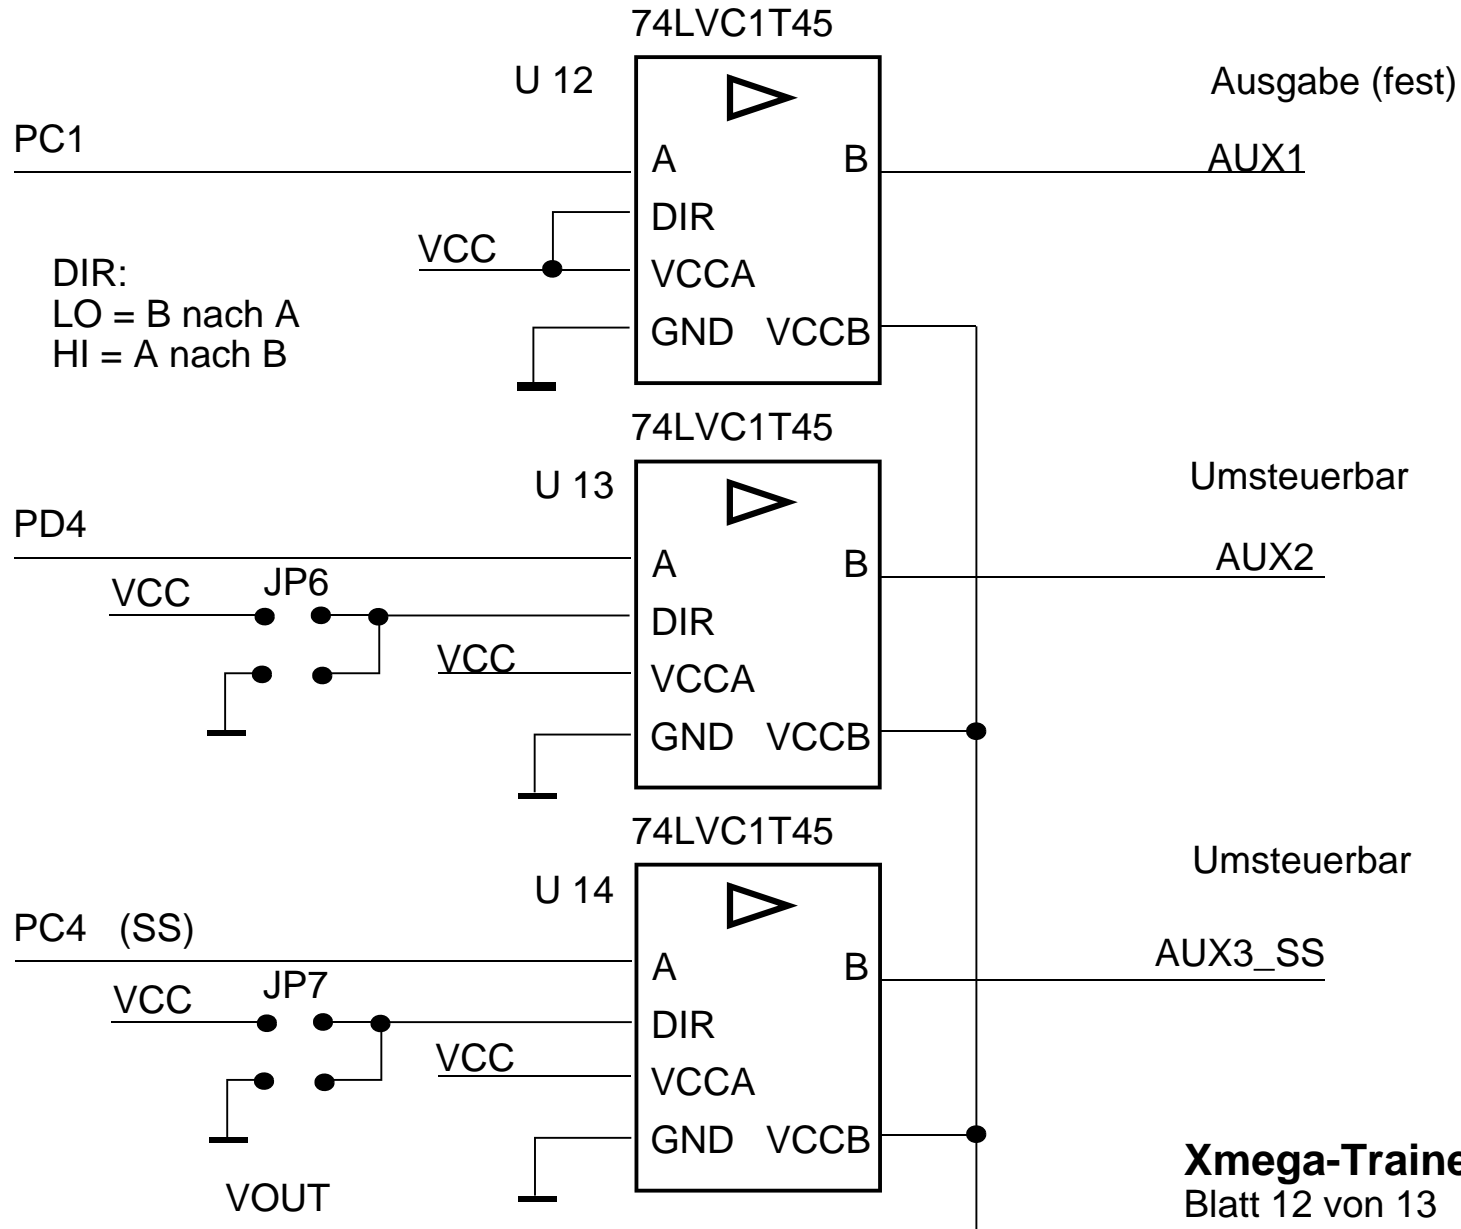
74LVC1T45

U 12

Ausgabe (fest)

PC1

A

B

AUX1

DIR

VCC

VCCA

DIR:
LO = B nach A
HI = A nach B

GND

VCCB

74LVC1T45

U 13

Umsteuerbar

PD4

A

B

AUX2

VCC

JP6

DIR

VCC

VCCA

GND

VCCB

74LVC1T45

Umsteuerbar

U 14

PC4 (SS)

A

B

AUX3_SS

VCC

JP7

DIR

VCC

VCCA

GND

VCCB

VOUT

**Xmega-Traine**
Blatt 12 von 13